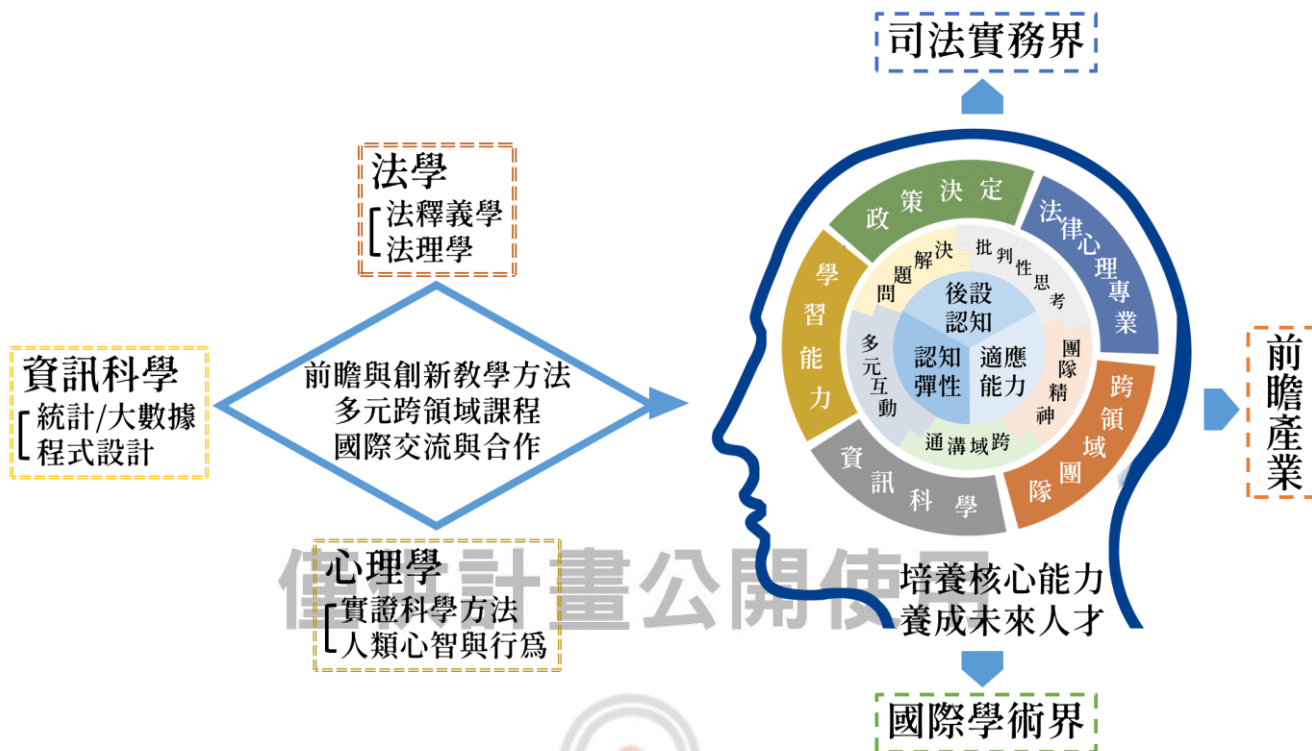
司法實務界

法學
法釋義學
法理學

資訊科學
統計/大數據
程式設計

前瞻與創新教學方法
多元跨領域課程
國際交流與合作

心理學
實證科學方法
人類心智與行爲

政策決定

法律心理專業

學習能力

資訊科學

跨領域團隊

解決問題

批判性思考

多元互動

團隊精神

跨域溝通

後設認知

認知彈性

適應能力

前瞻產業

培養核心能力
養成未來人才

國際學術界

僅供計畫公開使用